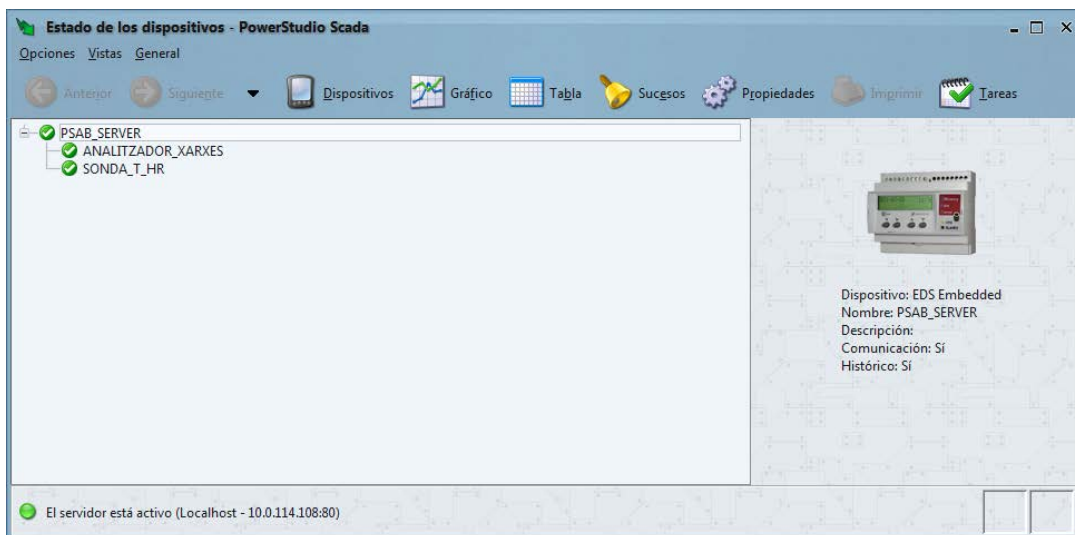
Estado de los dispositivos - PowerStudio Scada

Opciones Vistas General

Anterior Siguiente Dispositivos Gráfico Tabla Sucesos Propiedades Imprimir Tareas

PSAB_SERVER
ANALITZADOR_XARXES
SONDA_T_HR

Dispositivo: EDS Embedded
Nombre: PSAB_SERVER
Descripción:
Comunicación: Sí
Histórico: Sí

El servidor está activo (Localhost - 10.0.114.108:80)